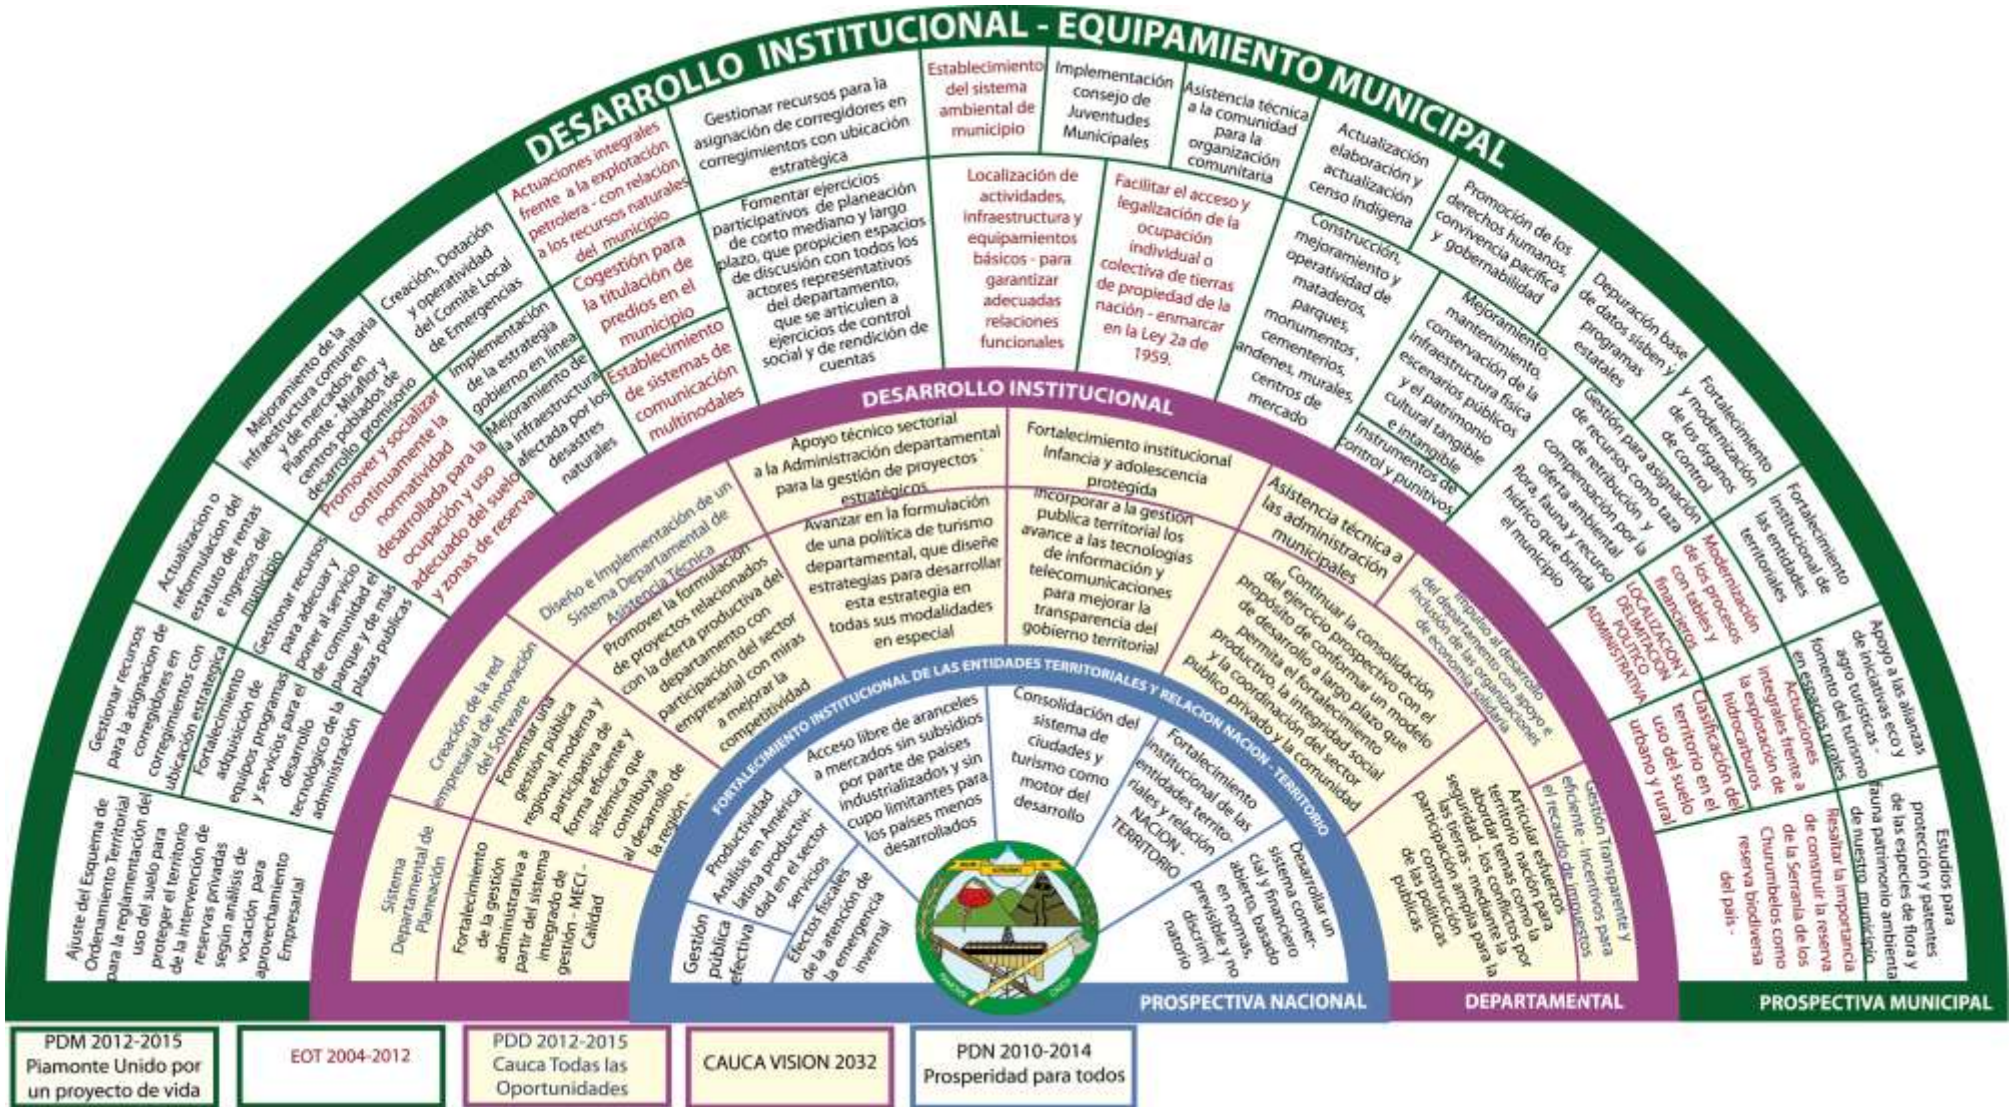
DESARROLLO INSTITUCIONAL - EQUIPAMIENTO MUNICIPAL

Ajuste del Esquema de Ordenamiento Territorial para la reglamentación del uso del suelo para proteger el territorio de la intervención de reservas privadas según análisis de vocación para aprovechamiento Empresarial

Gestionar recursos para la asignación de corregidores en corregimientos con ubicación estratégica

Fortalecimiento adquisición de equipos programas y servicios para el desarrollo tecnológico de la administración

Actualización o reformulación del estatuto de rentas e ingresos del municipio

Gestionar recursos para adecuar y poner al servicio de comunidad el parque y de más plazas publicas

Mejoramiento de la infraestructura comunitaria y de mercados en Piamonte - Miraflor y centros poblados de desarrollo promisorio

Promover y socializar continuamente la normatividad desarrollada para la ocupación y uso adecuado del suelo y zonas de reserva

Creación, Dotación y operatividad del Comité Local de Emergencias

Implementación de la estrategia gobierno en linea

Mejoramiento de la infraestructura afectada por los desastres naturales

Actuaciones integrales frente a la explotación petrolera - con relación a los recursos naturales del municipio

Cogestión para la titulación de predios en el municipio

Establecimiento de sistemas de comunicación multinodales

Gestionar recursos para la asignación de corregidores en corregimientos con ubicación estratégica

Fomentar ejercicios participativos de planeación de corto mediano y largo plazo, que propicien espacios de discusión con todos los actores representativos del departamento, que se articulen a ejercicios de control social y de rendición de cuentas

Establecimiento del sistema ambiental de municipio

Localización de actividades, infraestructura y equipamientos básicos - para garantizar adecuadas relaciones funcionales

Implementación consejo de Juventudes Municipales

Facilitar el acceso y legalización de la ocupación individual o colectiva de tierras de propiedad de la nación - enmarcar en la Ley 2a de 1959.

Asistencia técnica a la comunidad para la organización comunitaria

Actualización elaboración y actualización censo indígena

Construcción, mejoramiento y operatividad de mataderos, parques, monumentos, cementerios, andenes, murales, centros de mercado

Promoción de los derechos humanos, convivencia pacífica y gobernabilidad

Mejoramiento, mantenimiento, conservación de la infraestructura física escenarios públicos y el patrimonio cultural tangible e intangible

Instrumentos de control y punitivos

Depuración base de datos sisben y programas estatales

Gestión para asignación de recursos como taza de retribución y compensación por la oferta ambiental flora, fauna y recurso hídrico que brinda el municipio

Fortalecimiento y modernización de los órganos de control

Fortalecimiento institucional de las entidades territoriales

Modernización de los procesos con tablas y financieros

LOCALIZACION Y DELIMITACION POLITICO ADMINISTRATIVA

Apoyo a las alianzas de iniciativas eco y agro turísticas - fomento del turismo en espacios rurales

Actuaciones integrales frente a la explotación de hidrocarburos

Clasificación del territorio en el uso del suelo urbano y rural

Estudios para protección y patentes de las especies de flora y fauna patrimonio ambiental de nuestro municipio

Resaltar la importancia de construir la reserva de la Serranía de los Churumbelos como reserva biodiversa del país -

DESARROLLO INSTITUCIONAL

Sistema Departamental de Planeación

Fortalecimiento de la gestión administrativa a partir del sistema integrado de gestión - MECI - Calidad

Creación de la red empresarial de Innovación del Software

Fomentar una gestión pública regional, moderna y participativa de forma eficiente y sistémica que contribuya al desarrollo de la región -

Diseño e Implementación de un Sistema Departamental de Asistencia Técnica

Promover la formulación de proyectos relacionados con la oferta productiva del departamento con participación del sector empresarial con miras a mejorar la competitividad

Apoyo técnico sectorial a la Administración departamental para la gestión de proyectos estratégicos

Avanzar en la formulación de una política de turismo departamental, que diseñe estrategias para desarrollar esta estrategia en todas sus modalidades en especial

Fortalecimiento institucional Infancia y adolescencia protegida

Incorporar a la gestión publica territorial los avance a las tecnologías de información y telecomunicaciones para mejorar la transparencia del gobierno territorial

Asistencia técnica a las administración municipales

Continuar la consolidación del ejercicio prospectivo con el propósito de conformar un modelo de desarrollo a largo plazo que permita el fortalecimiento productivo, la integridad social y la coordinación del sector publico privado y la comunidad

Impulso al desarrollo del departamento con apoyo e inclusión de las organizaciones de economía solidaria

Articular esfuerzos territorio nación para abordar temas como la seguridad - los conflictos por las tierras - mediante la participación amplia para la construcción de las políticas publicas

Gestión Transparente y eficiente - incentivos para el recaudo de impuestos

FORTALECIMIENTO INSTITUCIONAL DE LAS ENTIDADES TERRITORIALES Y RELACION NACION - TERRITORIO

Gestión pública efectiva

Productividad Análisis en América latina productividad en el sector servicios

Efectos fiscales de la atención de la emergencia invernal

Acceso libre de aranceles a mercados sin subsidios por parte de países industrializados y sin cupo limitantes para los países menos desarrollados

Consolidación del sistema de ciudades y turismo como motor del desarrollo

Fortalecimiento institucional de las entidades territoriales y relación NACION - TERRITORIO

Desarrollar un sistema comercial y financiero abierto, basado en normas, previsible y no discriminatorio

PROSPECTIVA NACIONAL

DEPARTAMENTAL

PROSPECTIVA MUNICIPAL

PDM 2012-2015 Piamonte Unido por un proyecto de vida

EOT 2004-2012

PDD 2012-2015 Cauca Todas las Oportunidades

CAUCA VISION 2032

PDN 2010-2014 Prosperidad para todos